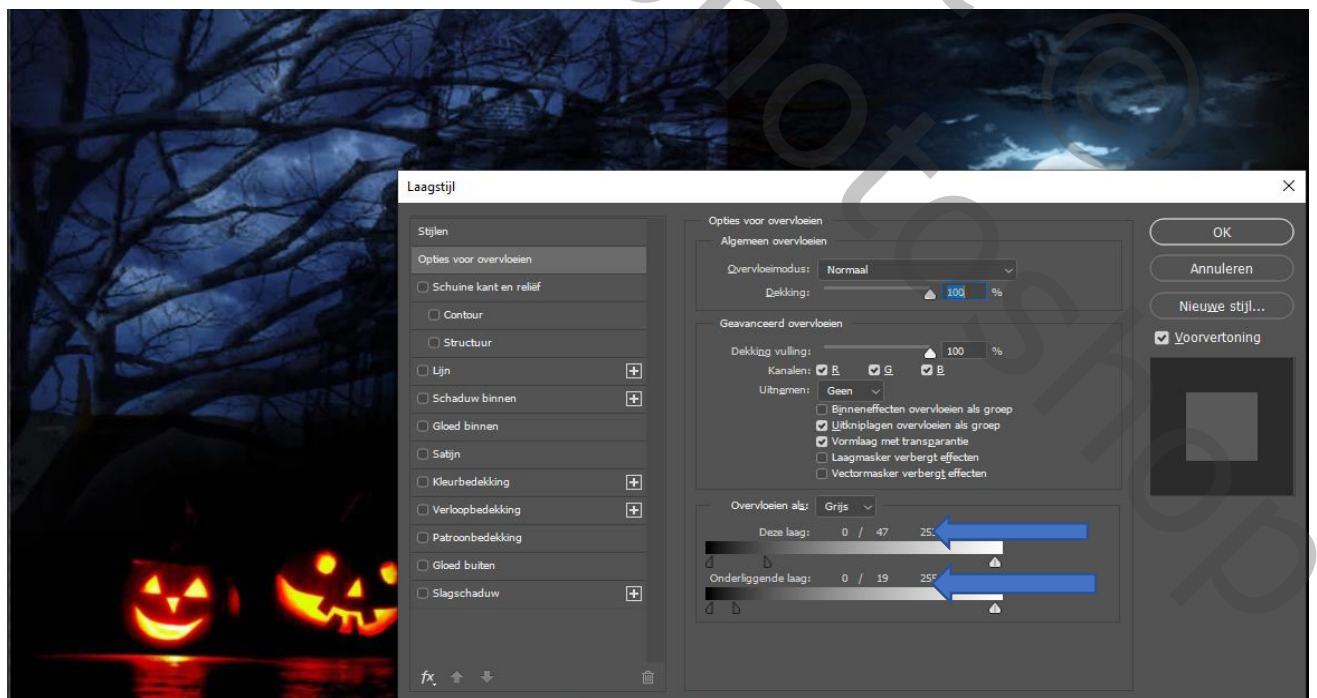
Laagstijl

Stijlen
Opties voor overvloeien
Schuine kant en reliëf
Contour
Structuur
Lijn
Schaduw binnen
Gloed binnen
Satijn
Kleurbedekking
Verloopbedekking
Patroonbedekking
Gloed buiten
Slagschaduw

fx

Opties voor overvloeien
Algemeen overvloeien
Overvloeimodus: Normaal
Dekking: 100 %

Geavanceerd overvloeien
Dekking vulling: 100 %
Kanalen: R G B
Uitnemen: Geen
Binneneffecten overvloeien als groep
Uitkniplagen overvloeien als groep
Vormlaag met transparantie
Laagmasker verbergt effecten
Vectormasker verbergt effecten

Overvloeien als: Grijs
Deze laag: 0 / 47 25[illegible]
Onderliggende laag: 0 / 19 25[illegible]

OK
Annuleren
Nieuwe stijl...
Voorvertoning